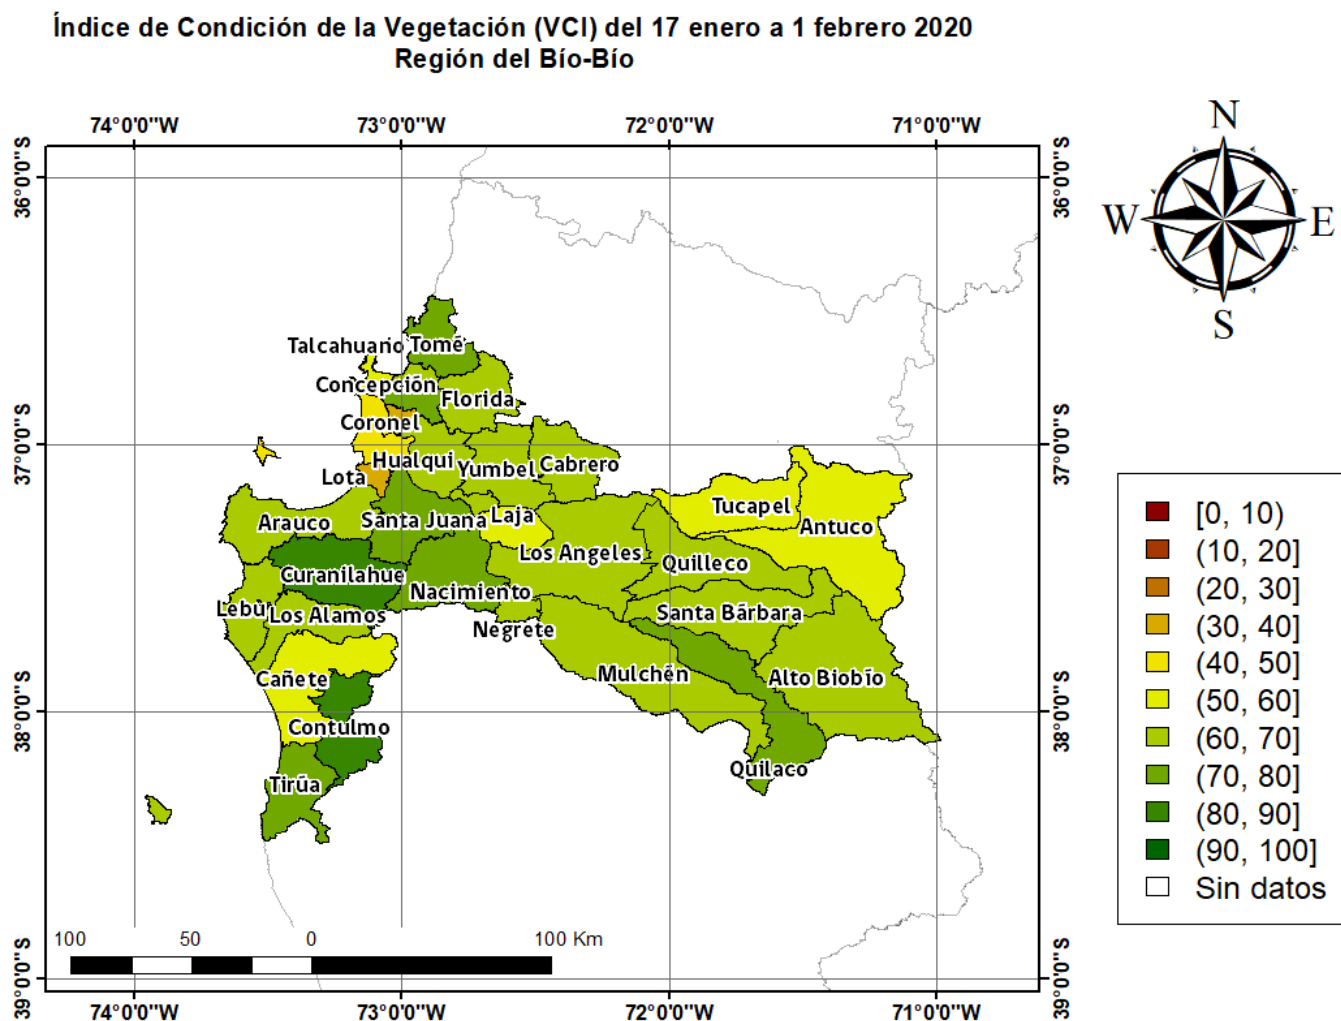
Índice de Condición de la Vegetación (VCI) del 17 enero a 1 febrero 2020
Región del Bío-Bío

74°0'0"W 73°0'0"W 72°0'0"W 71°0'0"W

36°0'0"S
37°0'0"S
38°0'0"S
39°0'0"S

N
W E
S

Talcahuano Tomé
Concepción
Florida
Coronel
Hualqui
Lota
Yumbel
Cabrero
Tucapel
Antuco
Arauco
Santa Juana
Laja
Los Angeles
Quilleco
Curanilahue
Nacimiento
Lebu
Los Alamos
Santa Bárbara
Negrete
Mulchén
Cañete
Alto Biobío
Contulmo
Quilaco
Tirúa

[0, 10)
(10, 20]
(20, 30]
(30, 40]
(40, 50]
(50, 60]
(60, 70]
(70, 80]
(80, 90]
(90, 100]
Sin datos

100 50 0 100 Km

74°0'0"W 73°0'0"W 72°0'0"W 71°0'0"W